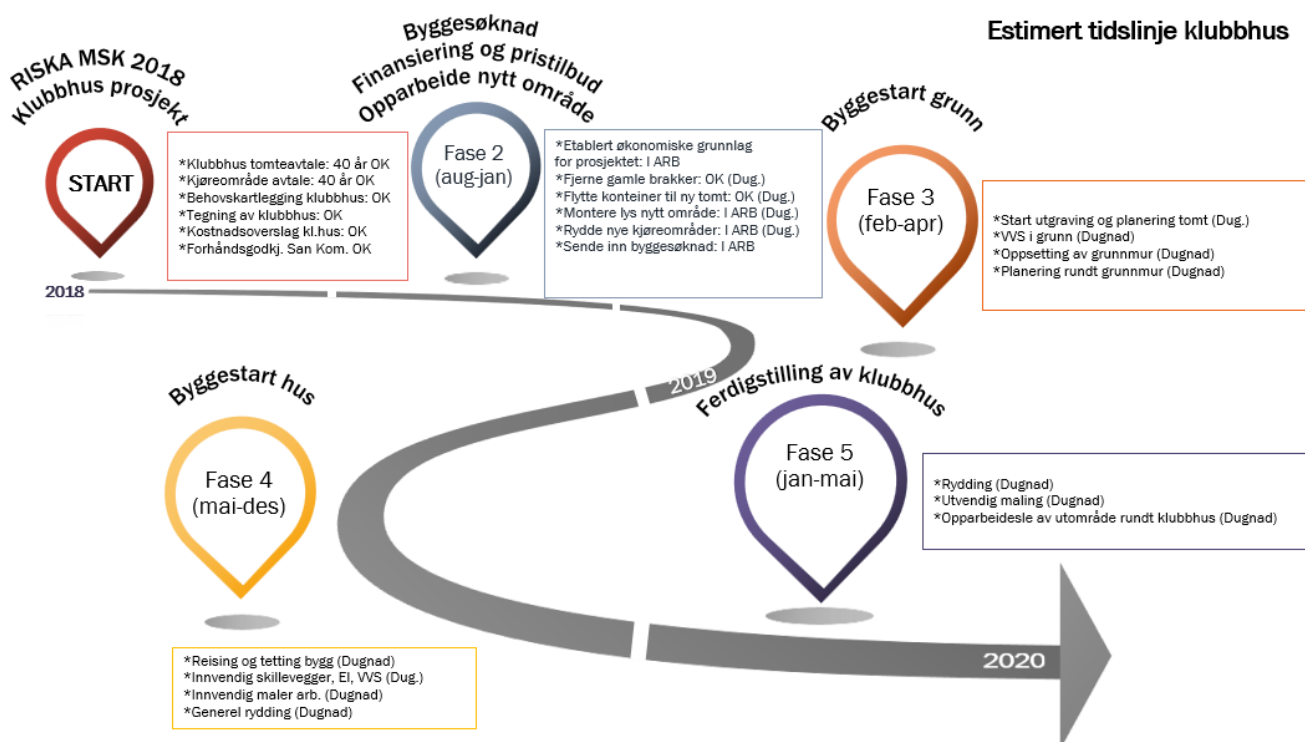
Estimert tidslinje klubbhus

RISKA MSK 2018
Klubbhus prosjekt

START

*Klubbhus tomteavtale: 40 år OK
*Kjøreområde avtale: 40 år OK
*Behovskartlegging klubbhus: OK
*Tegning av klubbhus: OK
*Kostnadsoverslag kl.hus: OK
*Forhåndsgodkj. San Kom. OK

2018

Byggesøknad
Finansiering og pristilbud
Opparbeide nytt område

Fase 2
(aug-jan)

*Etablert økonomiske grunnlag for prosjektet: I ARB
*Fjerne gamle brakker: OK (Dug.)
*Flytte konteiner til ny tomt: OK (Dug.)
*Montere lys nytt område: I ARB (Dug.)
*Rydde nye kjøreområder: I ARB (Dug.)
*Sende inn byggesøknad: I ARB

Byggestart grunn

Fase 3
(feb-apr)

*Start utgraving og planering tomt (Dug.)
*VVS i grunn (Dugnad)
*Oppsetting av grunnmur (Dugnad)
*Planering rundt grunnmur (Dugnad)

2019

Byggestart hus

Fase 4
(mai-des)

*Reising og tetting bygg (Dugnad)
*Innvendig skillevegger, El, VVS (Dug.)
*Innvendig maler arb. (Dugnad)
*Generel rydding (Dugnad)

Ferdigstilling av klubbhus

Fase 5
(jan-mai)

*Rydding (Dugnad)
*Utvendig maling (Dugnad)
*Opparbeidesle av utområde rundt klubbhus (Dugnad)

2020